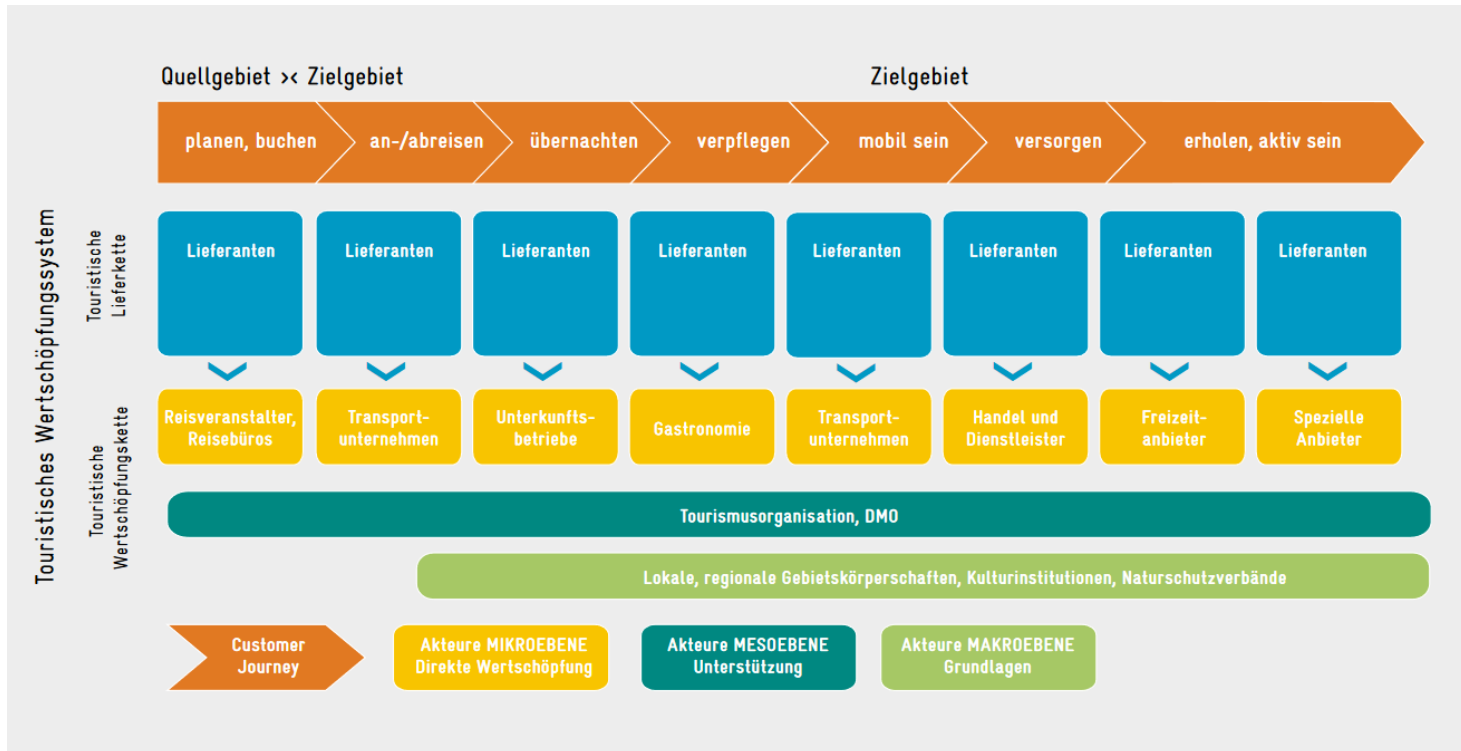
Quellgebiet >< Zielgebiet

Zielgebiet

planen, buchen
an-/abreisen
übernachten
verpflegen
mobil sein
versorgen
erholen, aktiv sein

Touristisches Wertschöpfungssystem

Touristische Lieferkette

Lieferanten
Lieferanten
Lieferanten
Lieferanten
Lieferanten
Lieferanten
Lieferanten
Lieferanten

Touristische Wertschöpfungskette

Reisveranstalter, Reisebüros
Transportunternehmen
Unterkunftsbetriebe
Gastronomie
Transportunternehmen
Handel und Dienstleister
Freizeitanbieter
Spezielle Anbieter

Tourismusorganisation, DMO

Lokale, regionale Gebietskörperschaften, Kulturinstitutionen, Naturschutzverbände

Customer Journey
Akteure MIKROEBENE Direkte Wertschöpfung
Akteure MESOEBENE Unterstützung
Akteure MAKROEBENE Grundlagen